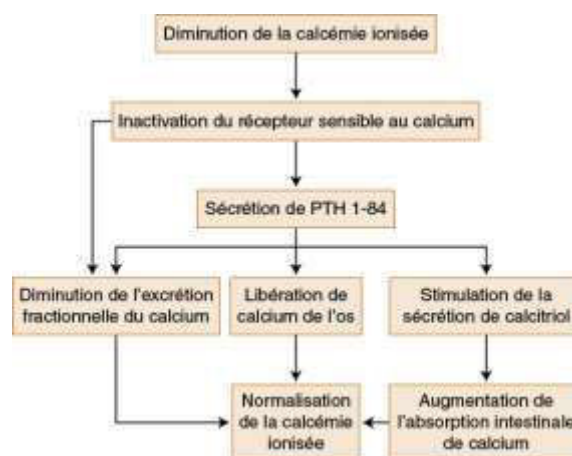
Diminution de la calcémie ionisée

Inactivation du récepteur sensible au calcium

Sécrétion de PTH 1-84

Diminution de l'excrétion fractionnelle du calcium

Libération de calcium de l'os

Stimulation de la sécrétion de calcitriol

Normalisation de la calcémie ionisée

Augmentation de l'absorption intestinale de calcium